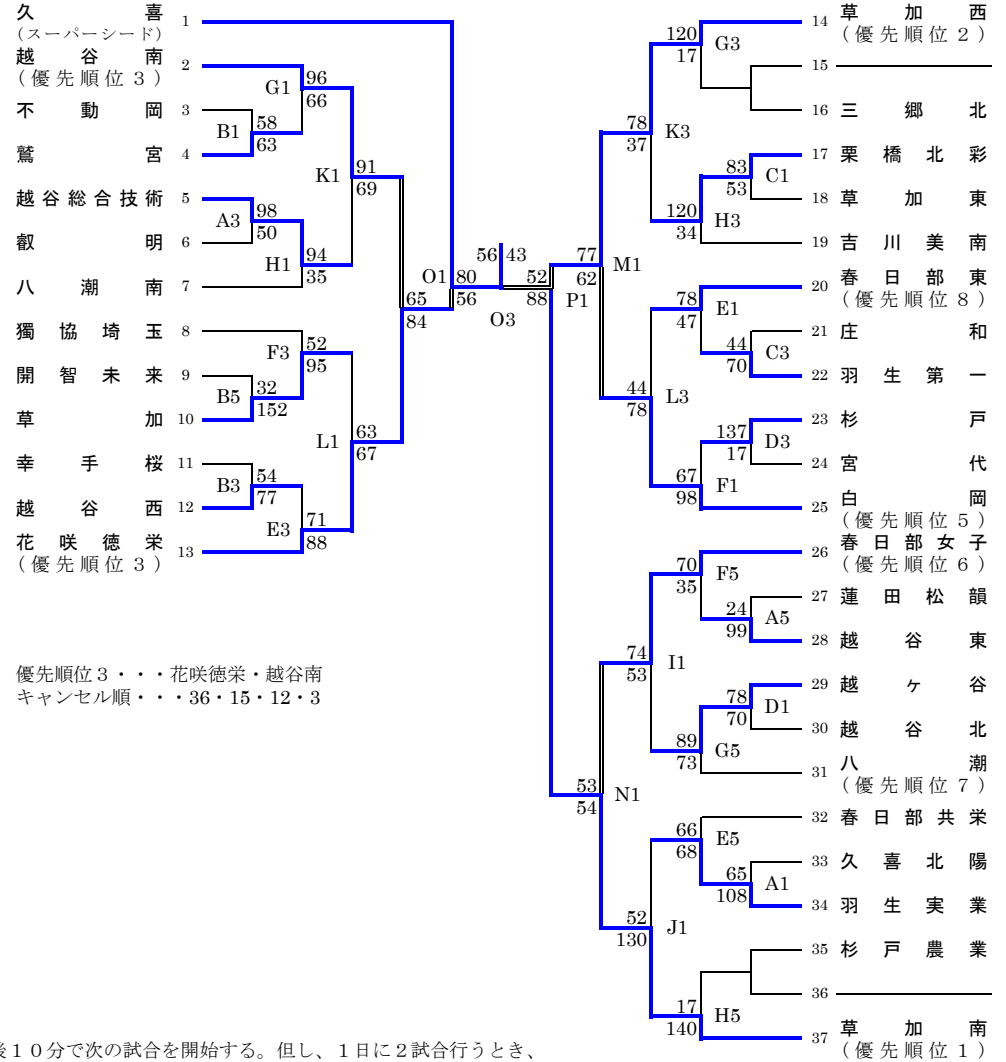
久喜
(スーパーシード)
1
越谷南
(優先順位3)
2
不動岡
3
鷲宮
4
越谷総合技術
5
叡明
6
八潮南
7
獨協埼玉
8
開智未来
9
草加
10
幸手桜
11
越谷西
12
花咲徳栄
(優先順位3)
13

G1 96 66
B1 58 63
K1 91 69
A3 98 50
H1 94 35
O1 80 56
56 43
52 88
O3
65 84
F3 52 95
B5 32 152
L1 63 67
B3 54 77
E3 71 88

77 62
M1
P1

優先順位3・・・花咲徳栄・越谷南
キャンセル順・・・36・15・12・3

14 草加西
(優先順位2)
15
16 三郷北
17 栗橋北彩
18 草加東
19 吉川美南
20 春日部東
(優先順位8)
21 庄和
22 羽生第一
23 杉戸
24 宮代
25 白岡
(優先順位5)
26 春日部女子
(優先順位6)
27 蓮田松韻
28 越谷東
29 越ヶ谷
30 越谷北
31 八潮
(優先順位7)
32 春日部共栄
33 久喜北陽
34 羽生実業
35 杉戸農業
36
37 草加南
(優先順位1)

120 17 G3
78 37 K3
83 53 C1
120 34 H3
78 47 E1
44 70 C3
44 78 L3
137 17 D3
67 98 F1
70 35 F5
24 99 A5
74 53 I1
78 70 D1
89 73 G5
53 54 N1
66 68 E5
65 108 A1
52 130 J1
17 140 H5

後10分で次の試合を開始する。但し、1日に2試合行うとき、